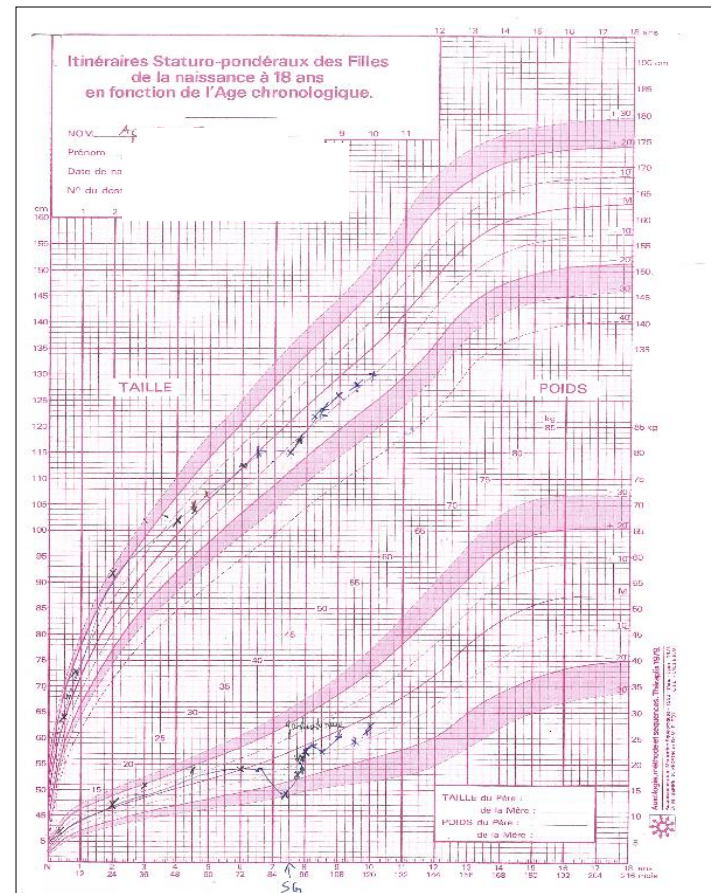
Itinéraires Staturo-pondéraux des Filles de la naissance à 18 ans en fonction de l'Age chronologique.

NOM Ag
Prénom
Date de na
N° du doss

12 13 14 15 16 17 18 ans

1 2 9 10 11

190 cm
185
180
175
170
165
160
155
150
145
140
135

cm
160
155
150
145
140
135
130
125
120
115
110
105
100
95
90
85
80
75
70
65
60
55
50
45
40

TAILLE

POIDS

kg
85
80
75
70
65
60
55
50
45
40
35
30
25
20
15

+3σ
+2σ
+1σ
M
-1σ
-2σ
-3σ

85 kg
80
75
70
65
60
55
50
45
40
35
30
25
20
15
10
5

TAILLE du Père :
de la Mère :
POIDS du Père :
de la Mère :

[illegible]

N 12 24 36 48 60 72 84 96 108 120 132 144 156 168 180 192 204 216 mois
1 2 3 4 5 6 7 8 9 10 11 12 13 14 15 16 17 18 ans

SG